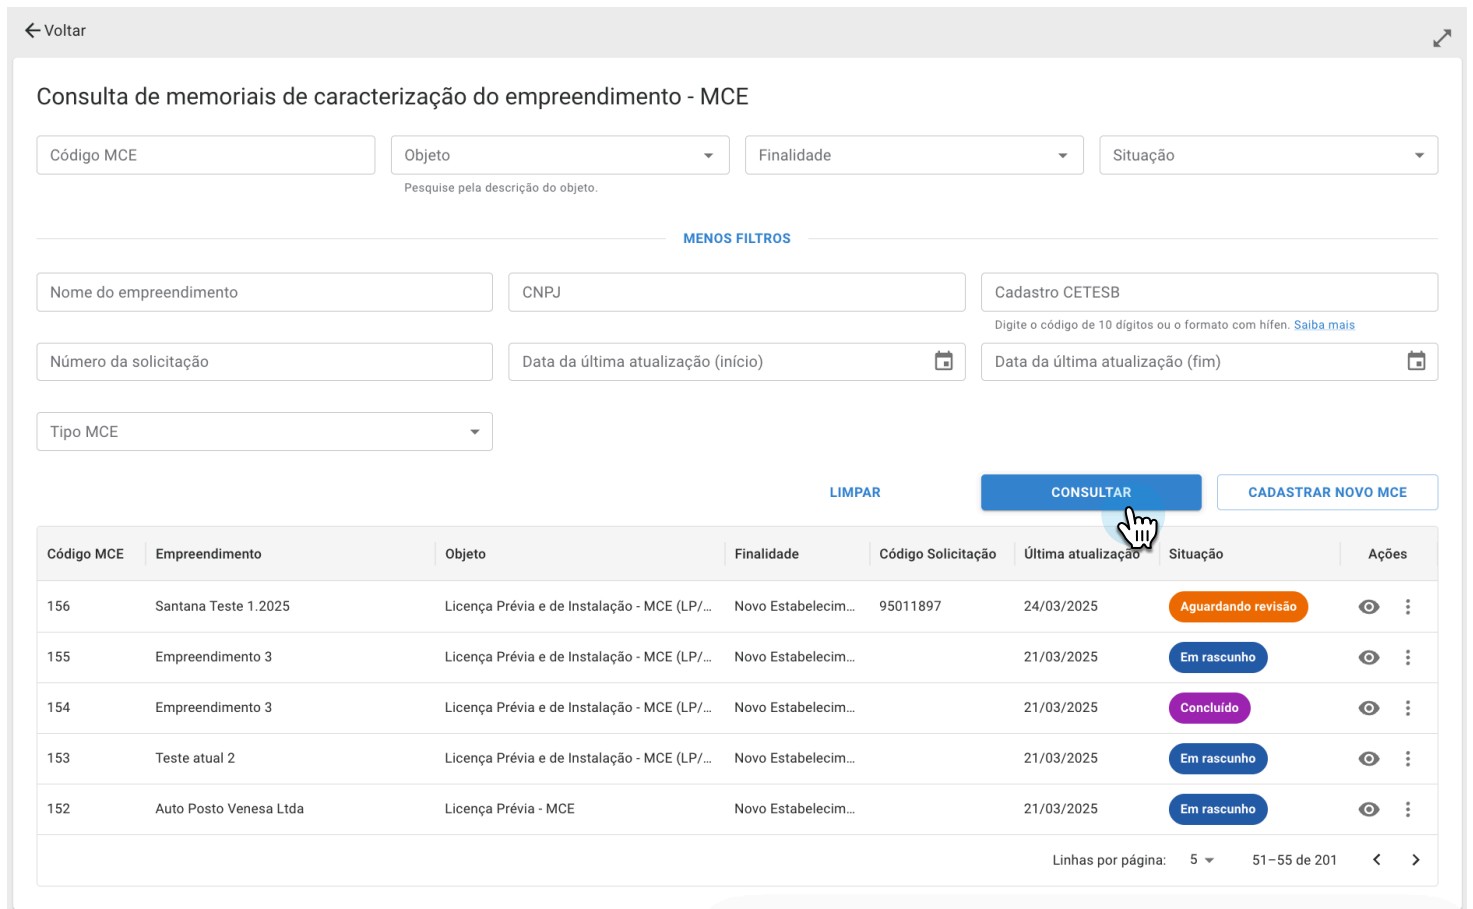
Voltar

Consulta de memoriais de caracterização do empreendimento - MCE

Código MCE

Objeto

Pesquise pela descrição do objeto.

Finalidade

Situação

MENOS FILTROS

Nome do empreendimento

CNPJ

Cadastro CETESB

Digite o código de 10 dígitos ou o formato com hífen. Saiba mais

Número da solicitação

Data da última atualização (início)

Data da última atualização (fim)

Tipo MCE

LIMPAR

CONSULTAR

CADASTRAR NOVO MCE

| Código MCE | Empreendimento | Objeto | Finalidade | Código Solicitação | Última atualização | Situação | Ações |
|---|---|---|---|---|---|---|---|
| 156 | Santana Teste 1.2025 | Licença Prévia e de Instalação - MCE (LP/... | Novo Estabelecim... | 95011897 | 24/03/2025 | Aguardando revisão | |
| 155 | Empreendimento 3 | Licença Prévia e de Instalação - MCE (LP/... | Novo Estabelecim... | | 21/03/2025 | Em rascunho | |
| 154 | Empreendimento 3 | Licença Prévia e de Instalação - MCE (LP/... | Novo Estabelecim... | | 21/03/2025 | Concluído | |
| 153 | Teste atual 2 | Licença Prévia e de Instalação - MCE (LP/... | Novo Estabelecim... | | 21/03/2025 | Em rascunho | |
| 152 | Auto Posto Venesa Ltda | Licença Prévia - MCE | Novo Estabelecim... | | 21/03/2025 | Em rascunho | |

Linhas por página: 5

51–55 de 201